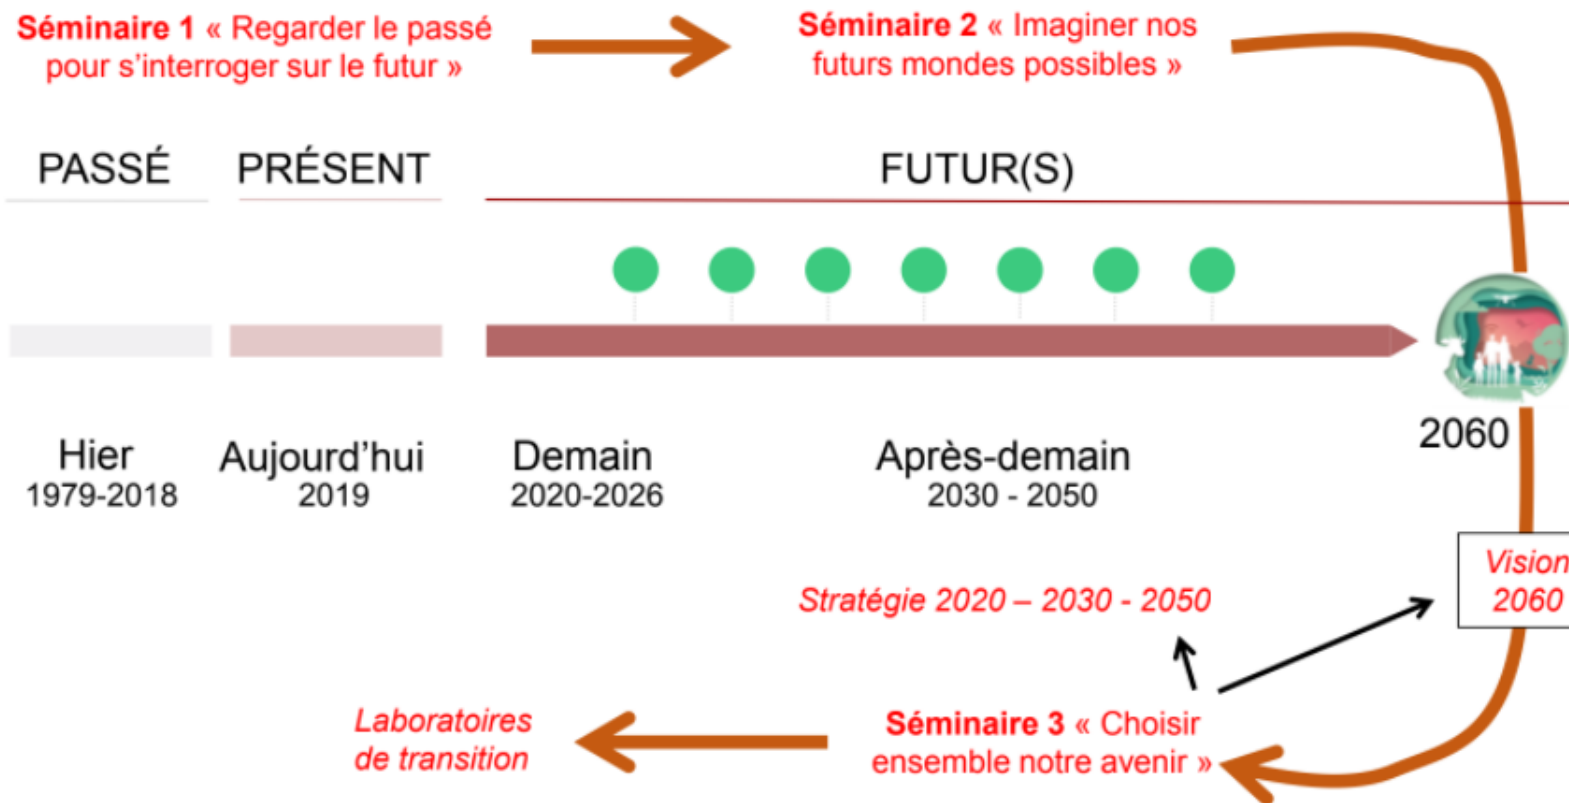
Séminaire 1 « Regarder le passé pour s'interroger sur le futur »

Séminaire 2 « Imaginer nos futurs mondes possibles »

PASSÉ

PRÉSENT

FUTUR(S)

Hier
1979-2018

Aujourd'hui
2019

Demain
2020-2026

Après-demain
2030 - 2050

2060

Vision
2060

Stratégie 2020 – 2030 - 2050

Laboratoires de transition

Séminaire 3 « Choisir ensemble notre avenir »